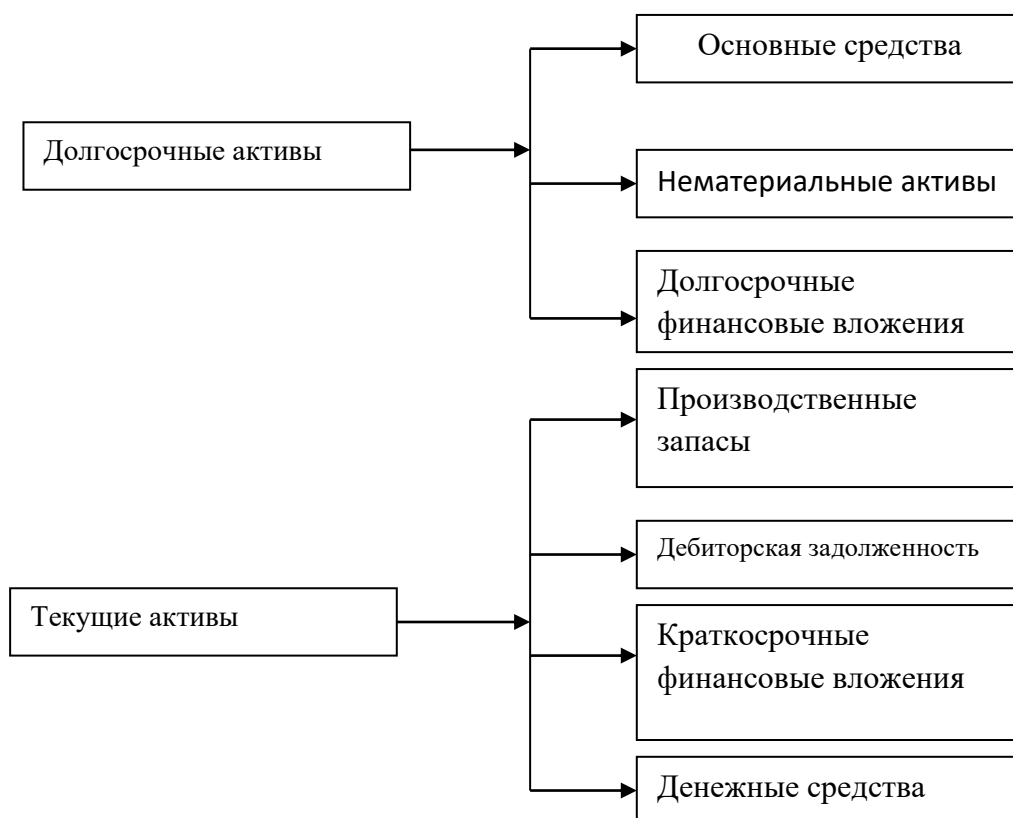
Долгосрочные активы

Основные средства

Нематериальные активы

Долгосрочные финансовые вложения

Текущие активы

Производственные запасы

Дебиторская задолженность

Краткосрочные финансовые вложения

Денежные средства